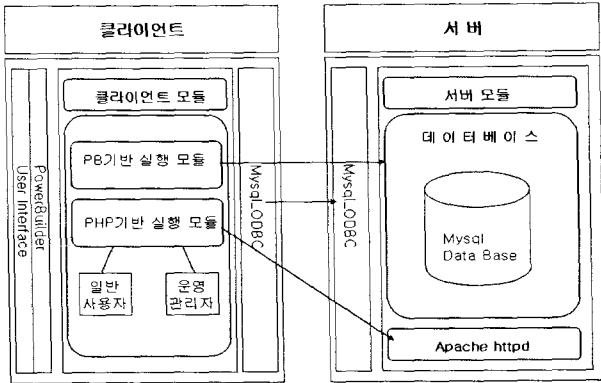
클라이언트

PowerBuilder User Interface

클라이언트 모듈

PB기반 실행 모듈

PHP기반 실행 모듈

일반 사용자

운영 관리자

Mysql_ODBC

서 버

Mysql_ODBC

서버 모듈

데 이 터 베 이 스

Mysql Data Base

Apache httpd